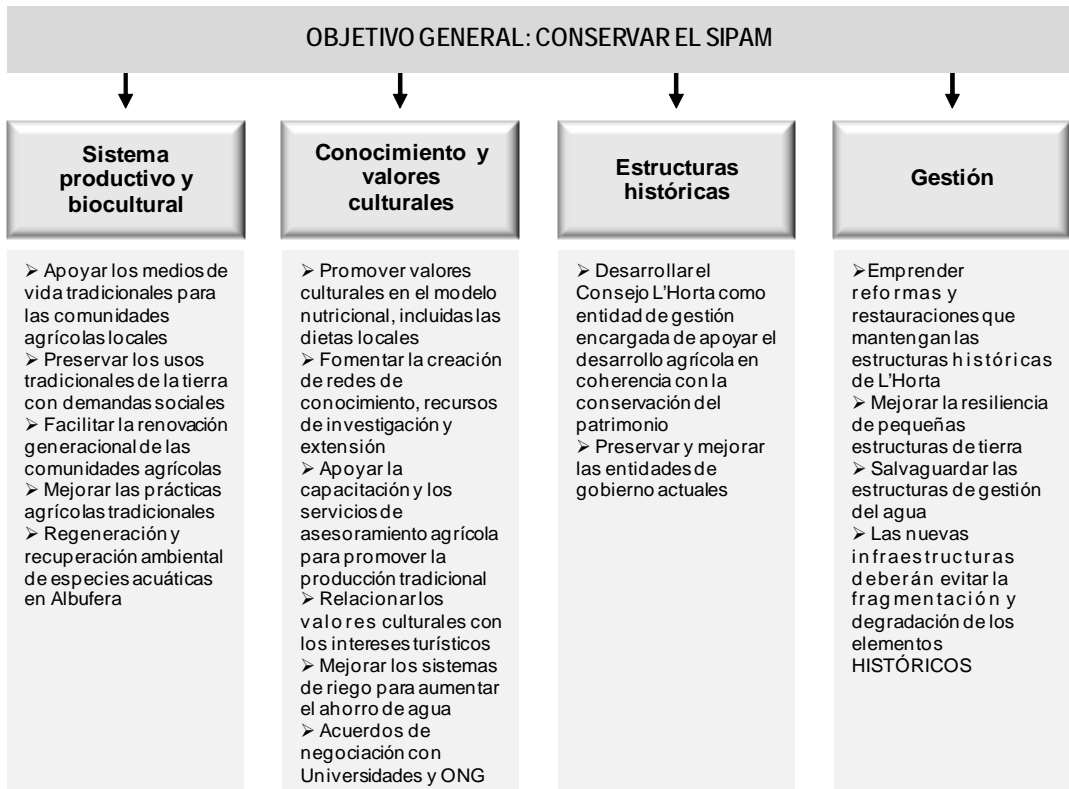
OBJETIVO GENERAL: CONSERVAR EL SIPAM

Sistema productivo y biocultural

➢ Apoyar los medios de vida tradicionales para las comunidades agrícolas locales
➢ Preservar los usos tradicionales de la tierra con demandas sociales
➢ Facilitar la renovación generacional de las comunidades agrícolas
➢ Mejorar las prácticas agrícolas tradicionales
➢ Regeneración y recuperación ambiental de especies acuáticas en Albufera

Conocimiento y valores culturales

➢ Promover valores culturales en el modelo nutricional, incluidas las dietas locales
➢ Fomentar la creación de redes de conocimiento, recursos de investigación y extensión
➢ Apoyar la capacitación y los servicios de asesoramiento agrícola para promover la producción tradicional
➢ Relacionar los valores culturales con los intereses turísticos
➢ Mejorar los sistemas de riego para aumentar el ahorro de agua
➢ Acuerdos de negociación con Universidades y ONG

Estructuras históricas

➢ Desarrollar el Consejo L'Horta como entidad de gestión encargada de apoyar el desarrollo agrícola en coherencia con la conservación del patrimonio
➢ Preservar y mejorar las entidades de gobierno actuales

Gestión

➢ Emprender reformas y restauraciones que mantengan las estructuras históricas de L'Horta
➢ Mejorar la resiliencia de pequeñas estructuras de tierra
➢ Salvaguardar las estructuras de gestión del agua
➢ Las nuevas infraestructuras deberán evitar la fragmentación y degradación de los elementos HISTÓRICOS